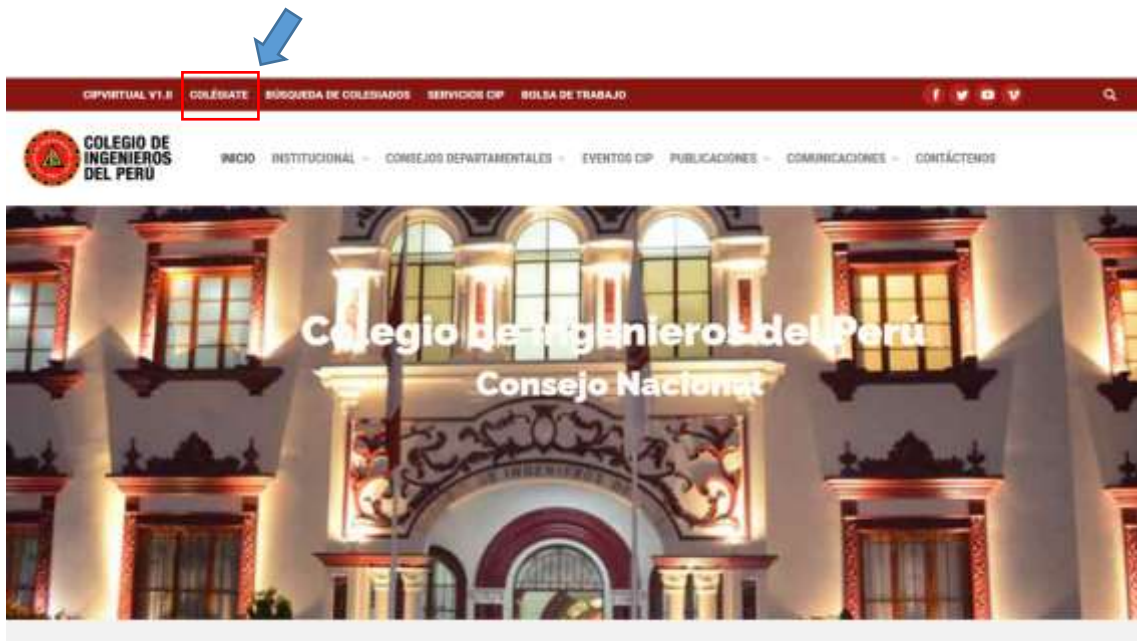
CIPVIRTUAL V1.0 COLÉGIATE BÚSQUEDA DE COLEGIADOS SERVICIOS CIP BOLSA DE TRABAJO

COLEGIO DE INGENIEROS DEL PERÚ

INICIO INSTITUCIONAL CONSEJOS DEPARTAMENTALES EVENTOS CIP PUBLICACIONES COMUNICACIONES CONTÁCTENOS

Colegio de Ingenieros del Perú
Consejo Nacional